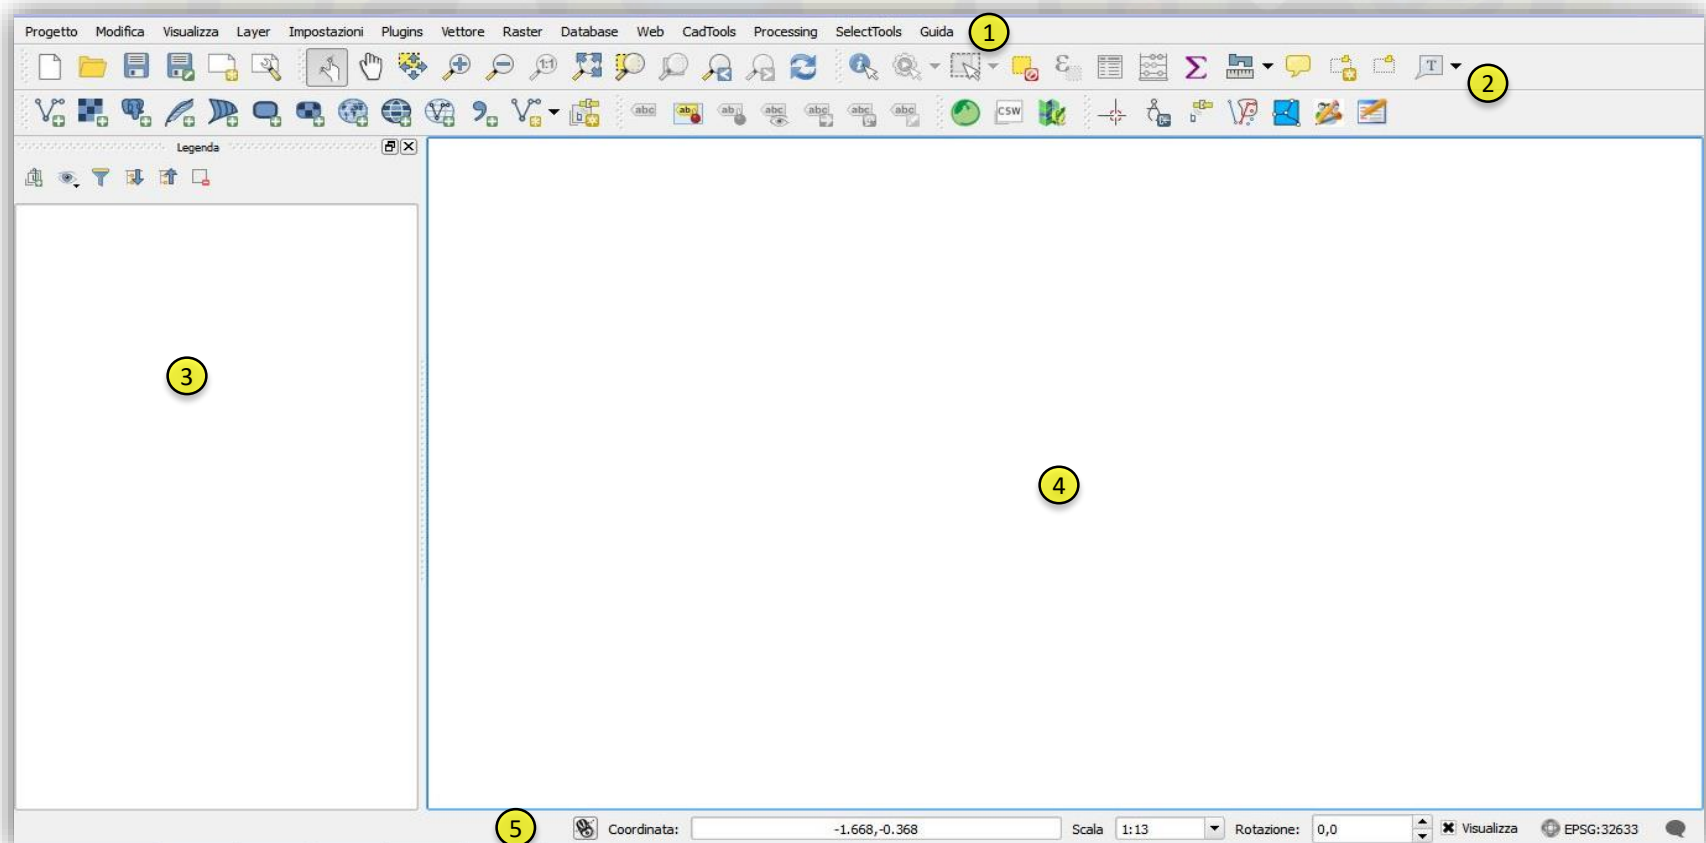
Progetto Modifica Visualizza Layer Impostazioni Plugins Vettore Raster Database Web CadTools Processing SelectTools Guida

1

2

Legenda

3

4

5

Coordinata: -1.668,-0.368 Scala 1:13 Rotazione: 0,0 Visualizza EPSG:32633

abc

CSW